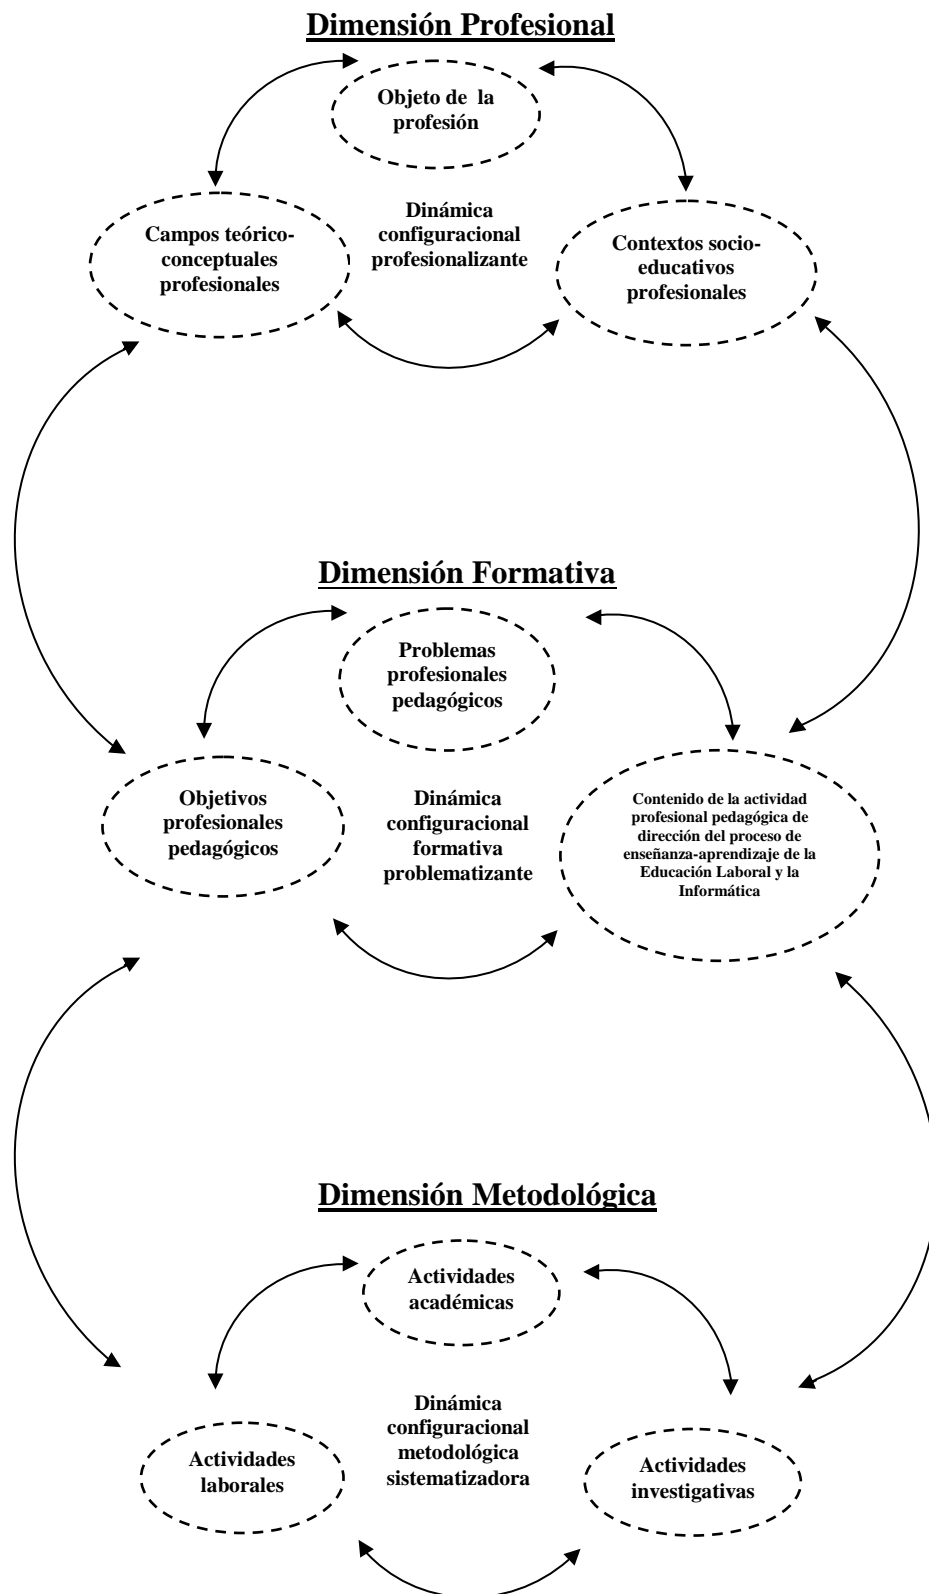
Dimensión Profesional

Objeto de la profesión

Campos teórico-conceptuales profesionales

Dinámica configuracional profesionalizante

Contextos socio-educativos profesionales

Dimensión Formativa

Problemas profesionales pedagógicos

Objetivos profesionales pedagógicos

Dinámica configuracional formativa problematizante

Contenido de la actividad profesional pedagógica de dirección del proceso de enseñanza-aprendizaje de la Educación Laboral y la Informática

Dimensión Metodológica

Actividades académicas

Dinámica configuracional metodológica sistematizadora

Actividades laborales

Actividades investigativas